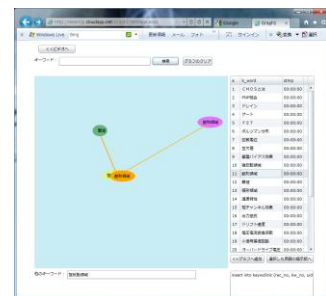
Windows Live Bing
Google
Graph1
サインイン
検索
グラフをクリア
キーワード:
n | ti_word | 日付
1 | CMOS技術 | 00:00:00
2 | PN接合 | 00:00:00
3 | ゲート | 00:00:00
4 | ソース | 00:00:00
5 | ドレイン | 00:00:00
6 | 電流 | 00:00:00
7 | ポリシリコン | 00:00:00
8 | 半導体 | 00:00:00
9 | 集積回路 | 00:00:00
10 | 絶縁膜 | 00:00:00
11 | 酸化膜 | 00:00:00
12 | 基板 | 00:00:00
13 | 配線 | 00:00:00
14 | 電圧 | 00:00:00
15 | 拡散 | 00:00:00
16 | 不純物 | 00:00:00
17 | 容量 | 00:00:00
18 | 抵抗 | 00:00:00
19 | 製造 | 00:00:00
20 | 素子 | 00:00:00
21 | 回路 | 00:00:00
22 | 設計 | 00:00:00
23 | 工程 | 00:00:00
24 | 構造 | 00:00:00
25 | オーバーロード | 00:00:00
酸化膜
窒化膜
絶縁膜
他のキーワード:
insert into keywdlink (no_no, kw_no, ord